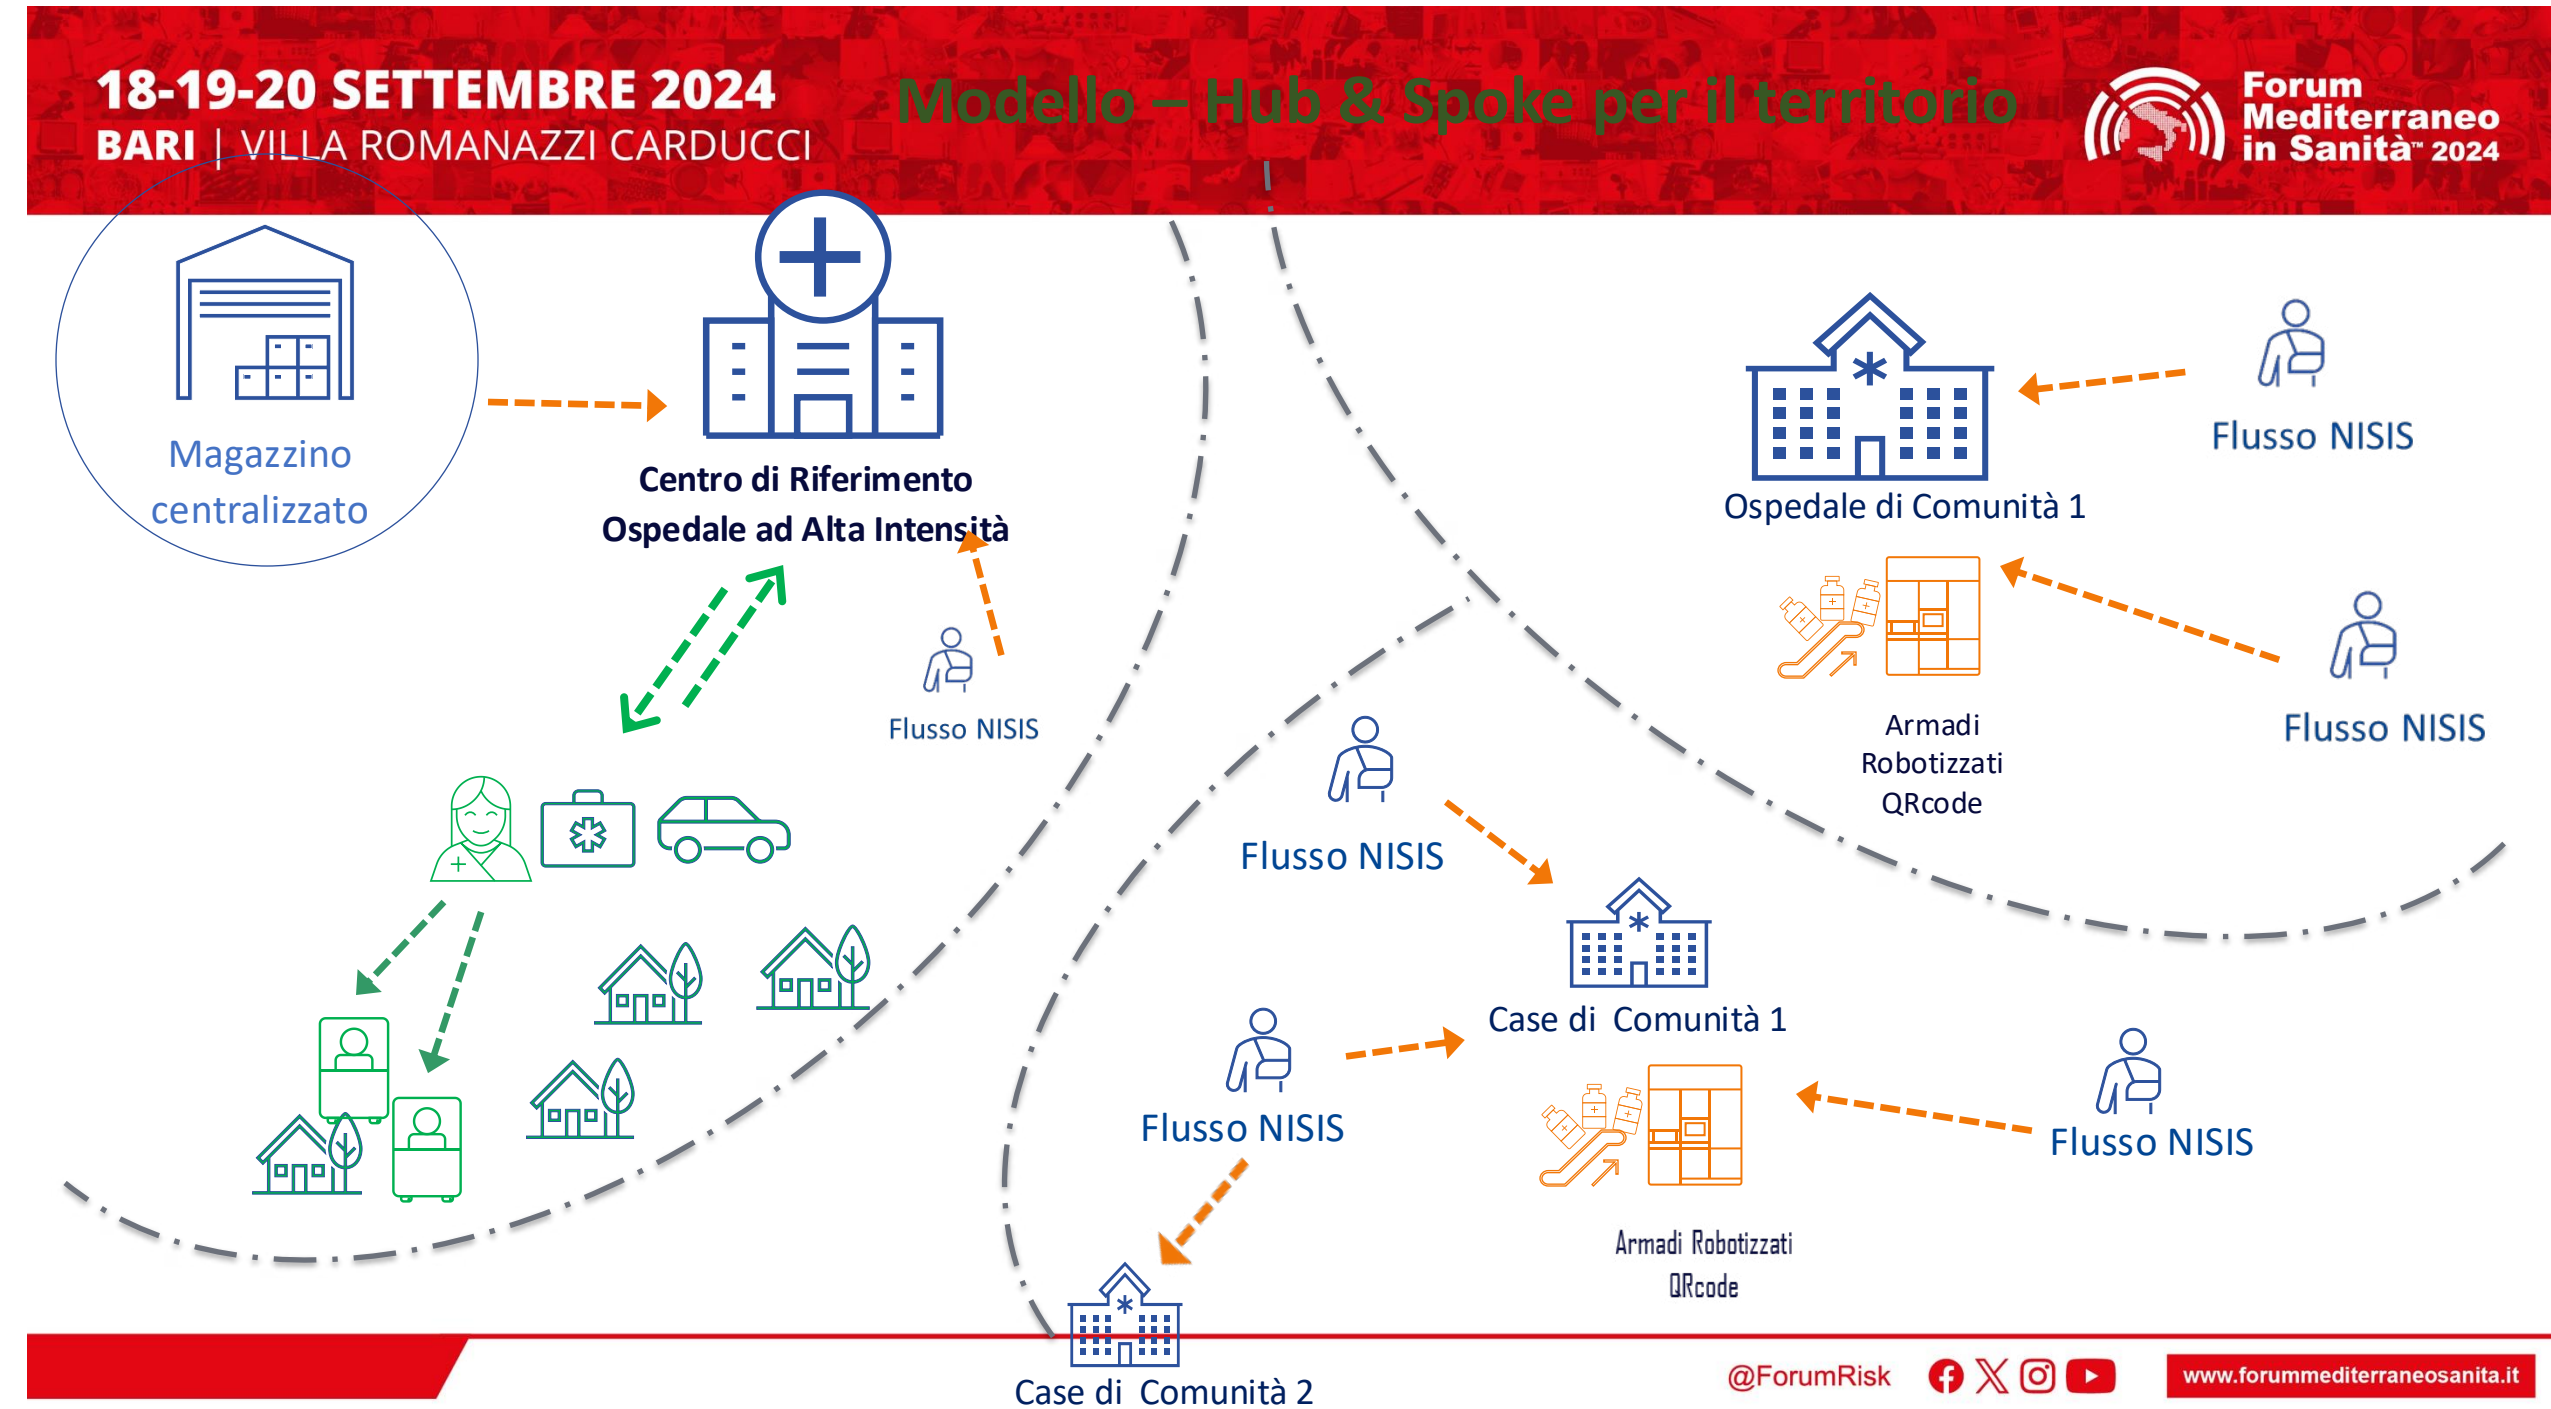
18-19-20 SETTEMBRE 2024
BARI | VILLA ROMANAZZI CARDUCCI

Modello – Hub & Spoke per il territorio

Forum Mediterraneo in Sanità™ 2024

Magazzino centralizzato

Centro di Riferimento
Ospedale ad Alta Intensità

Flusso NISIS

Ospedale di Comunità 1

Flusso NISIS

Armadi Robotizzati QRcode

Flusso NISIS

Flusso NISIS

Case di Comunità 1

Flusso NISIS

Flusso NISIS

Armadi Robotizzati QRcode

Case di Comunità 2

@ForumRisk

www.forummediterraneosanita.it